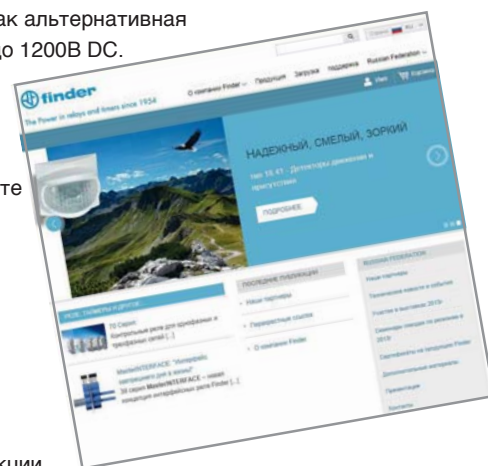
ак альтернативная
до 1200В DC.

те

кции

finder
The Power in relays and timers since 1954

Страна Ru

О компании Finder Продукция Загрузка поддержка Russian Federation

Вход Корзина

НАДЕЖНЫЙ, СМЕЛЫЙ, ЗОРКИЙ

тип 18.41 - Детекторы движения и присутствия

ПОДРОБНЕЕ

РЕЛЕ, ТАЙМЕРЫ И ДРУГОЕ...

70 Серия
Контрольные реле для однофазных и трехфазных сетей [...]

MasterINTERFACE: "Интерфейс нагрузился до 6 мкм!"
39 серия MasterINTERFACE - новая концепция интерфейсных реле Finder [...]

ПОСЛЕДНИЕ ПУБЛИКАЦИИ

Наши партнеры

Полезные ссылки

О компании Finder

RUSSIAN FEDERATION

Наши партнеры

Тренинговые новости и события

Участие в выставках 2015г

Семинары тренинги по релейным в 2015г

Сертификаты на продукцию Finder

Дополнительные материалы

Презентация

Контакты